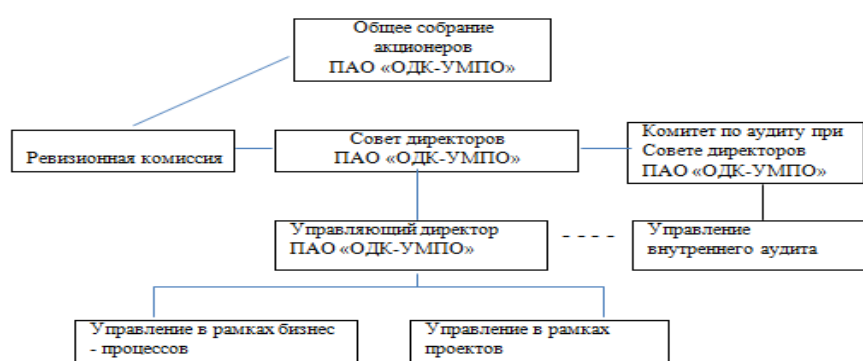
Общее собрание акционеров ПАО «ОДК-УМПО»

Ревизионная комиссия

Совет директоров ПАО «ОДК-УМПО»

Комитет по аудиту при Совете директоров ПАО «ОДК-УМПО»

Управляющий директор ПАО «ОДК-УМПО»

- - - -

Управление внутреннего аудита

Управление в рамках бизнес - процессов

Управление в рамках проектов